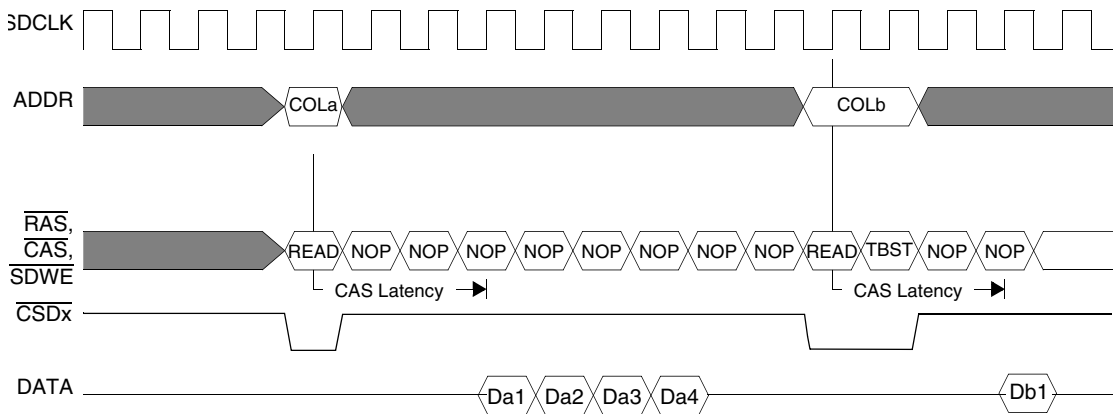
SDCLK

ADDR COLa COLb

$\overline{RAS}$, $\overline{CAS}$, $\overline{SDWE}$ READ NOP NOP NOP NOP NOP NOP NOP NOP READ TBST NOP NOP

CAS Latency CAS Latency

$\overline{CSDx}$

DATA Da1 Da2 Da3 Da4 Db1